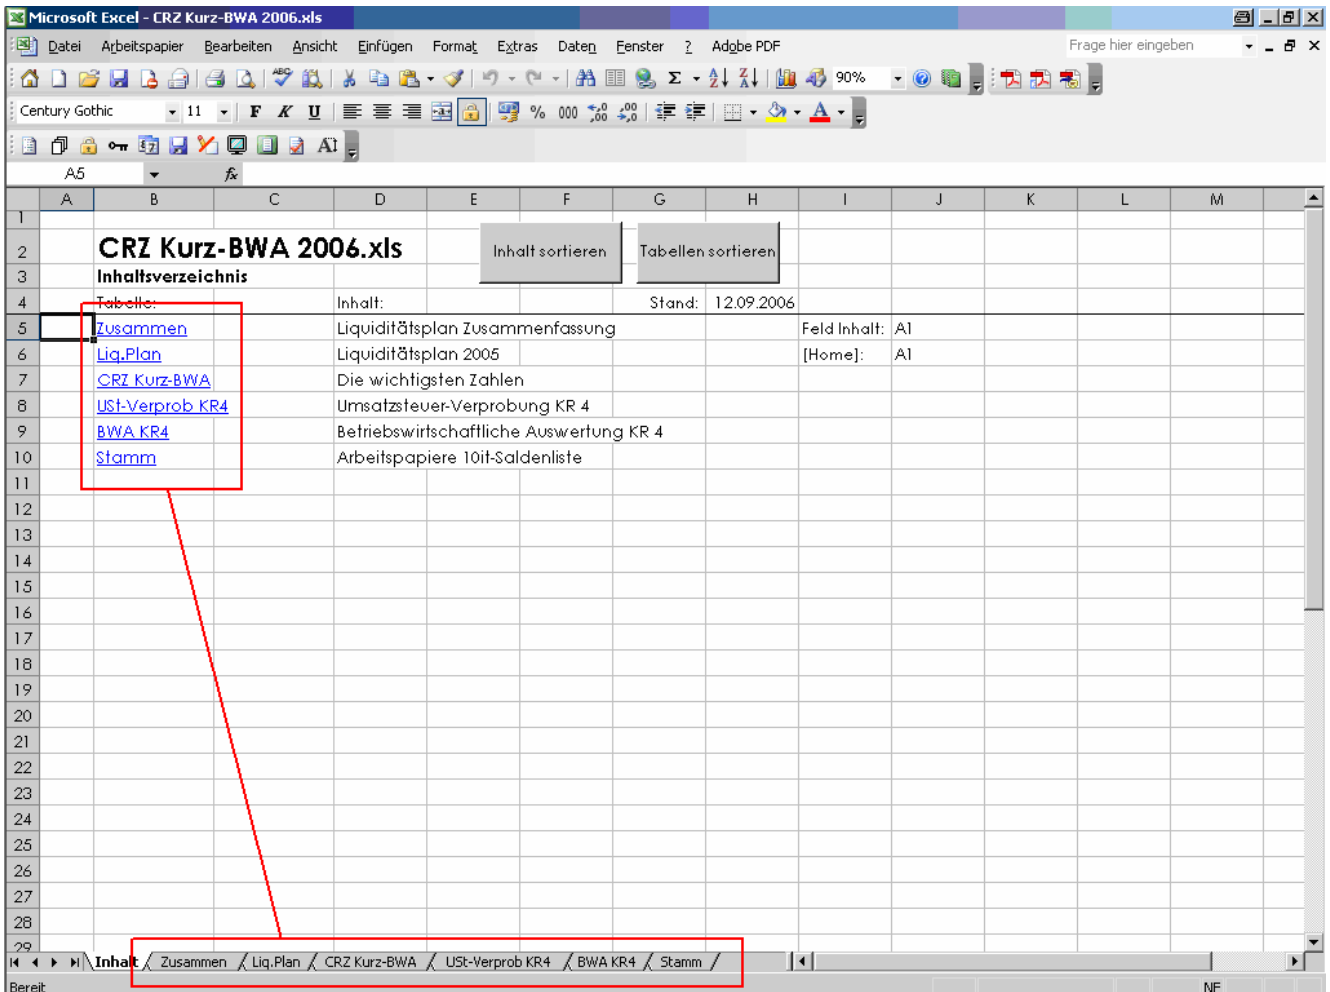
Microsoft Excel - CRZ Kurz-BWA 2006.xls

Datei Arbeitspapier Bearbeiten Ansicht Einfügen Format Extras Daten Fenster ? Adobe PDF

Frage hier eingeben

90%

Century Gothic 11 F K U

% 000

A5 fx

| | A | B | C | D | E | F | G | H | I | J | K | L | M |
|---|---|---|---|---|---|---|---|---|---|---|---|---|---|
| 1 | | | | | | | | | | | | | |
| 2 | | CRZ Kurz-BWA 2006.xls | | | Inhalt sortieren | | Tabellen sortieren | | | | | | |
| 3 | | Inhaltsverzeichnis | | | | | | | | | | | |
| 4 | | Tabelle: | | Inhalt: | | | Stand: | 12.09.2006 | | | | | |
| 5 | | Zusammen | | Liquiditätsplan Zusammenfassung | | | | | Feld Inhalt: | A1 | | | |
| 6 | | Liq.Plan | | Liquiditätsplan 2005 | | | | | [Home]: | A1 | | | |
| 7 | | CRZ Kurz-BWA | | Die wichtigsten Zahlen | | | | | | | | | |
| 8 | | USt-Verprob KR4 | | Umsatzsteuer-Verprobung KR 4 | | | | | | | | | |
| 9 | | BWA KR4 | | Betriebswirtschaftliche Auswertung KR 4 | | | | | | | | | |
| 10 | | Stamm | | Arbeitspapiere 10it-Saldenliste | | | | | | | | | |

11 12 13 14 15 16 17 18 19 20 21 22 23 24 25 26 27 28 29

Inhalt / Zusammen / Liq.Plan / CRZ Kurz-BWA / USt-Verprob KR4 / BWA KR4 / Stamm /

Bereit NF